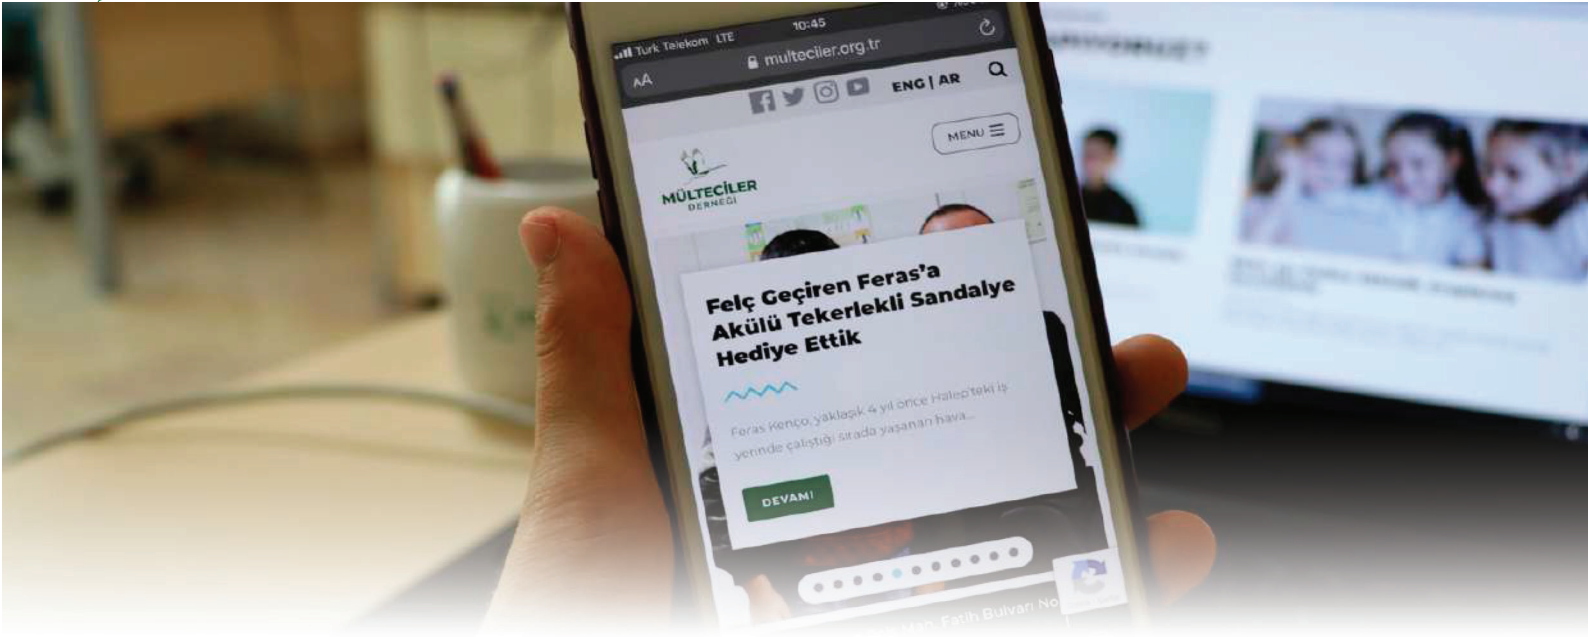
Turk Telekom LTE 10:45

AA multeciler.org.tr

ENG | AR

MENU

MÜLTECİLER DERNEĞİ

Felç Geçiren Feras'a Akülü Tekerlekli Sandalye Hediye Ettik

Feras Kenço, yaklaşık 4 yıl önce Halep'teki iş yerinde çalıştığı sırada yaşanan hava...

DEVAM!

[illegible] Fatih Bulvarı No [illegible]